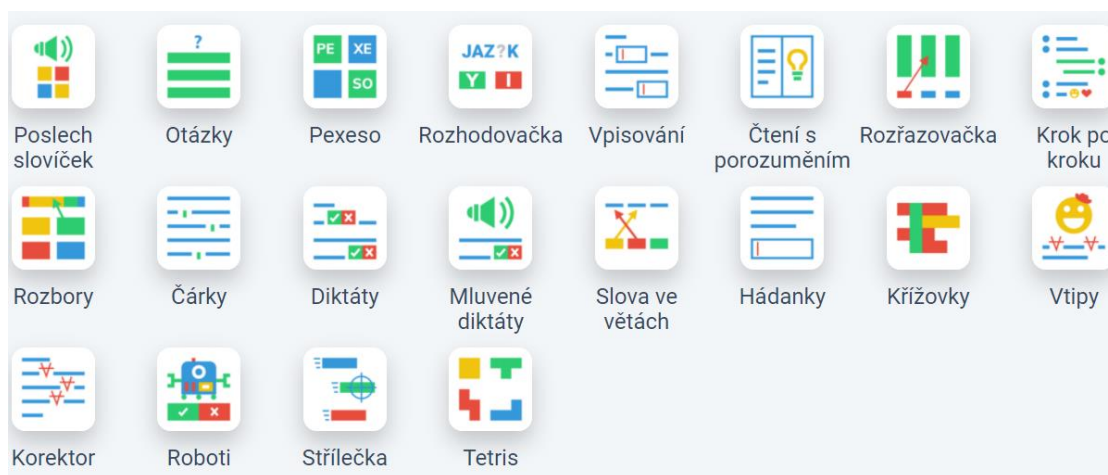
?

PE XE SO

JAZ?K
Y I

Poslech slovíček

Otázky

Pexeso

Rozhodovačka

Vpisování

Čtení s porozuměním

Rozřazovačka

Krok po kroku

Rozbory

Čárky

Diktáty

Mluvené diktáty

Slova ve větách

Hádanky

Křížovky

Vtipy

Korektor

Roboti

Střílečka

Tetris